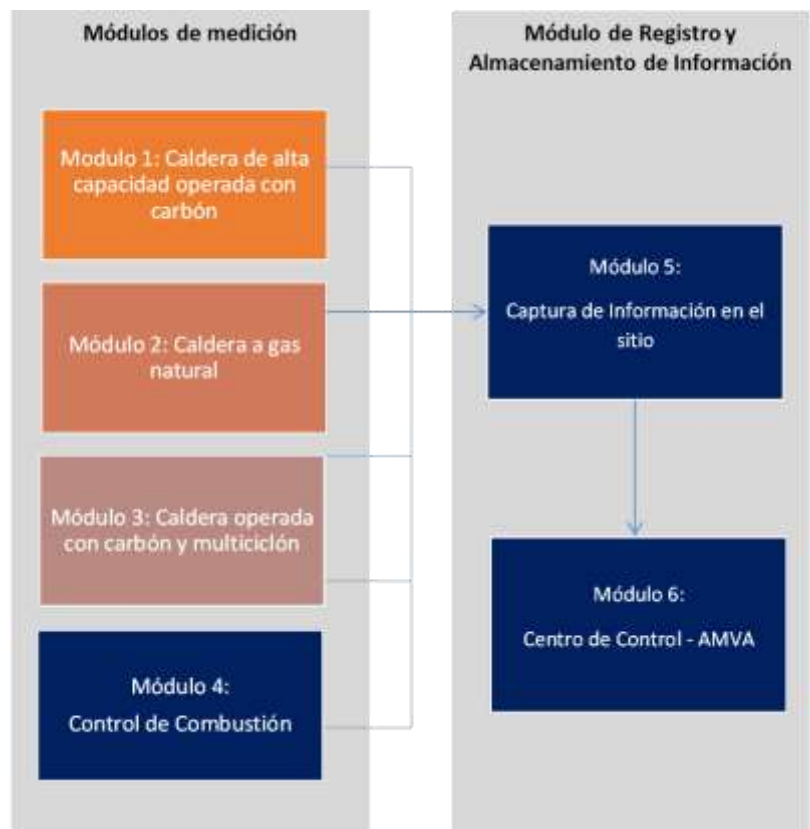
Módulos de medición

Modulo 1: Caldera de alta capacidad operada con carbón

Módulo 2: Caldera a gas natural

Módulo 3: Caldera operada con carbón y multiciclón

Módulo 4:
Control de Combustión

Módulo de Registro y Almacenamiento de Información

Módulo 5:
Captura de Información en el sitio

Módulo 6:
Centro de Control - AMVA